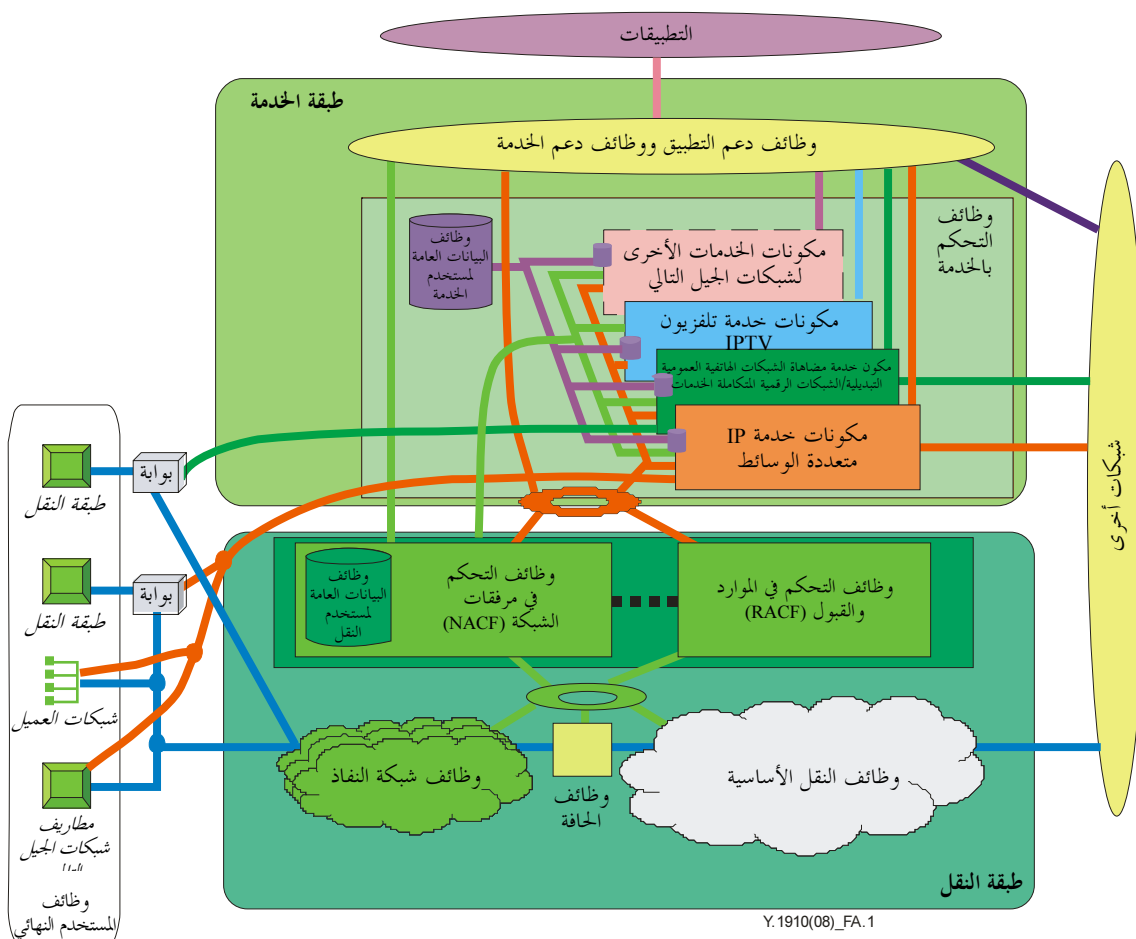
التطبيقات

طبقة الخدمة

وظائف دعم التطبيق ووظائف دعم الخدمة

وظائف التحكم بالخدمة

وظائف البيانات العامة لمستخدم الخدمة

مكونات الخدمات الأخرى لشبكات الجيل التالي

مكونات خدمة تلفزيون IPTV

مكون خدمة مضاهاة الشبكات الهاتفية العمومية التبديلية/الشبكات الرقمية المتكاملة الخدمات

مكونات خدمة IP متعددة الوسائط

شبكات أخرى

بوابة

طبقة النقل

بوابة

طبقة النقل

شبكات العميل

مطاريف شبكات الجيل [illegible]

وظائف المستخدم النهائي

وظائف البيانات العامة لمستخدم النقل

وظائف التحكم في مرفقات الشبكة (NACF)

وظائف التحكم في الموارد والقبول (RACF)

وظائف شبكة النفاذ

وظائف الحافة

وظائف النقل الأساسية

طبقة النقل

Y.1910(08)_FA.1